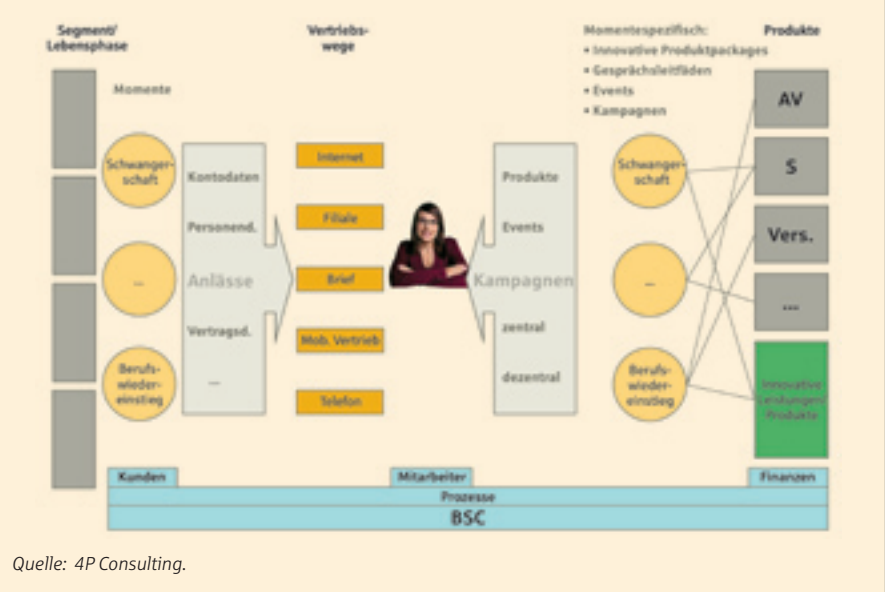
Segment/ Lebensphase

Vertriebswege

Momentespezifisch:
• Innovative Produktpackages
• Gesprächsleitfäden
• Events
• Kampagnen

Produkte

Momente

Schwangerschaft

...

Berufswiedereinstieg

Kontodaten

Personend.

Anlässe

Vertragsd.

...

Internet

Filiale

Brief

Mob. Vertrieb

Telefon

Produkte

Events

Kampagnen

zentral

dezentral

Schwangerschaft

...

Berufswiedereinstieg

AV

S

Vers.

...

Innovative Leistungen/ Produkte

Kunden

Mitarbeiter

Finanzen

Prozesse

BSC

Quelle: 4P Consulting.